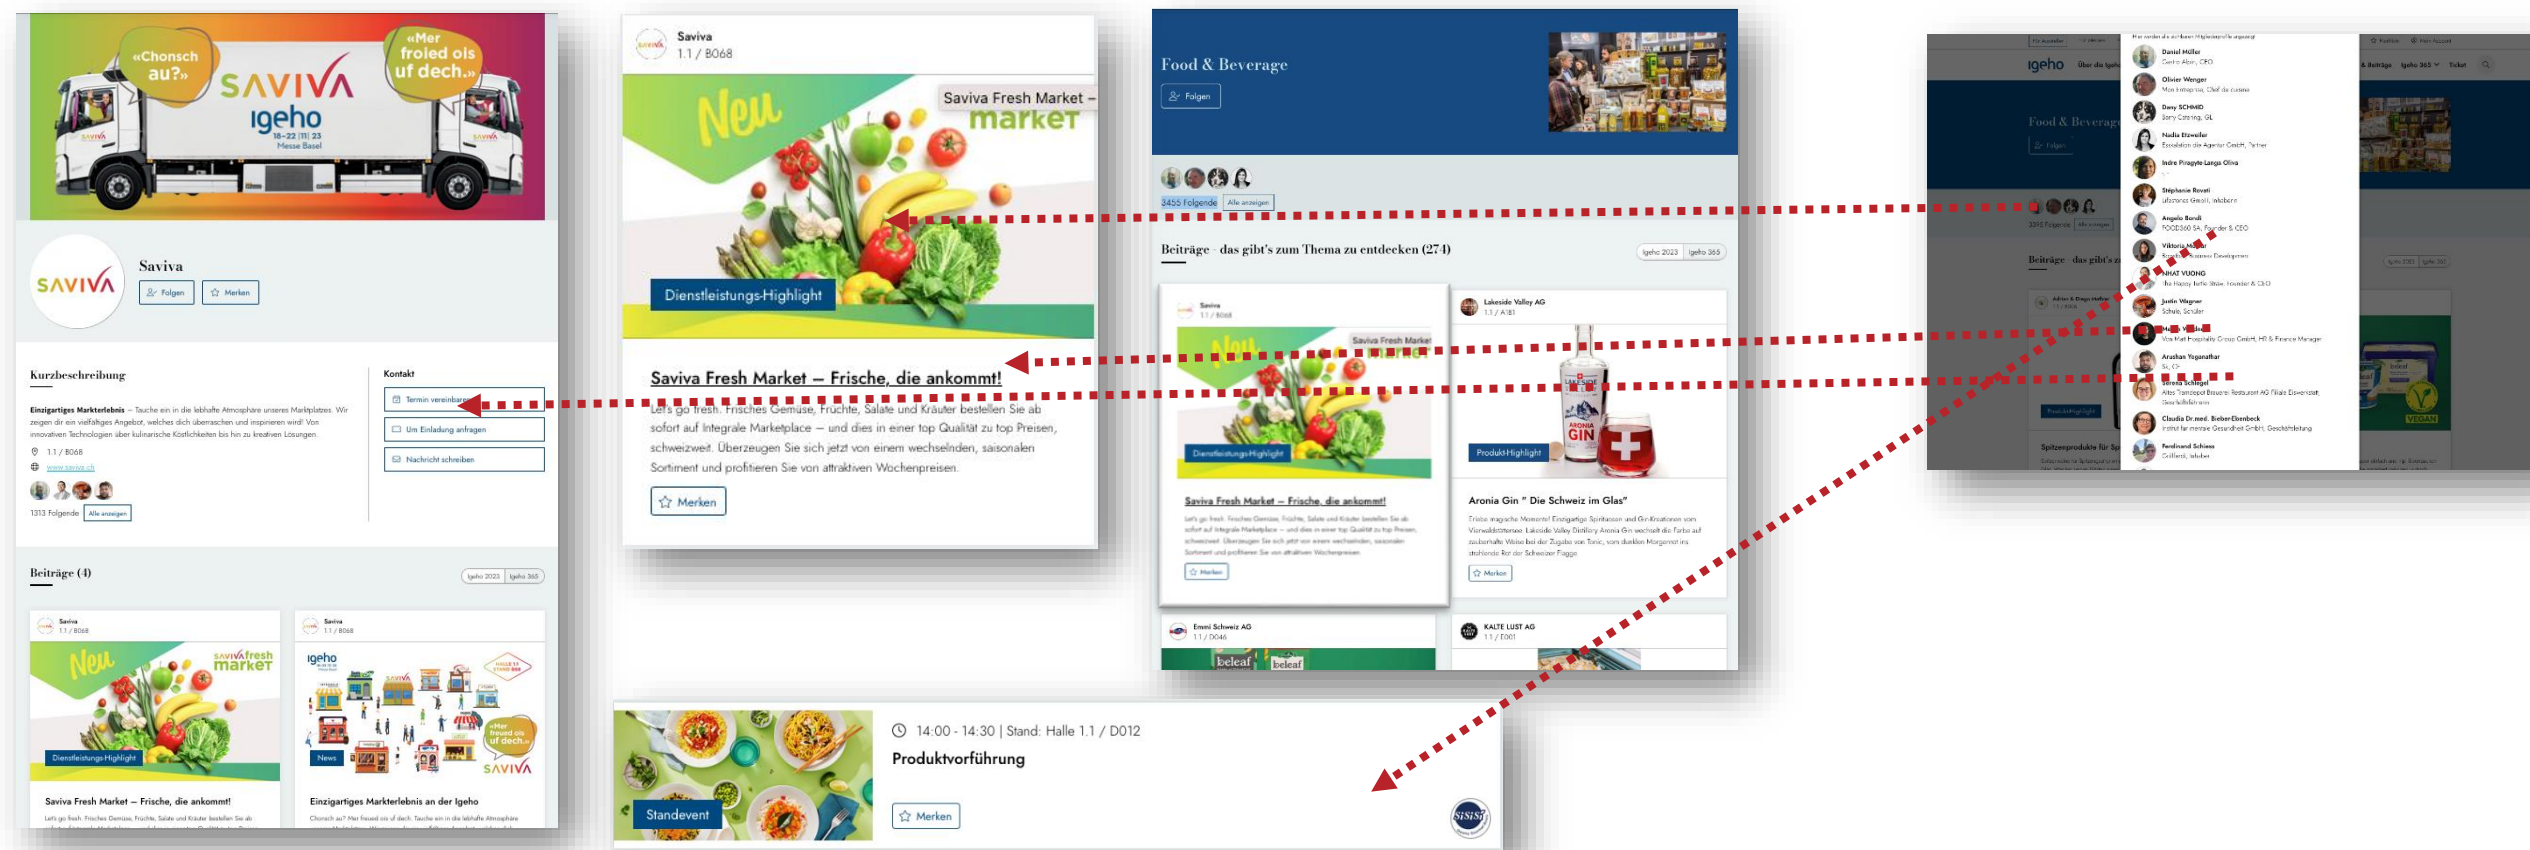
«Chonsch au?»
SAVIVA
igeho
18–22 | 11 | 23
Messe Basel
«Mer froied ois uf dech.»

SAVIVA
Saviva
Folgen
Merken

Kurzbeschreibung

Einzigartiges Markterlebnis – Tauche ein in die lebhafte Atmosphäre unseres Marktplatzes. Wir zeigen dir ein vielfältiges Angebot, welches dich überraschen und inspirieren wird! Von innovativen Technologien über kulinarische Köstlichkeiten bis hin zu kreativen Lösungen.

1.1 / B068
www.saviva.ch
1313 Folgende
Alle anzeigen

Kontakt
Termin vereinbaren
Um Einladung anfragen
Nachricht schreiben

Beiträge (4)
Igeho 2023
Igeho 365

Saviva
1.1 / B068
Neu
saviva fresh market
Dienstleistungs-Highlight
Saviva Fresh Market – Frische, die ankommt!
Let's go fresh. Frisches Gemüse, Früchte, Salate und Kräuter bestellen Sie ab

Saviva
1.1 / B068
igeho
News
«Mer froied ois uf dech.»
SAVIVA
Einzigartiges Markterlebnis an der Igeho
Chonsch au? Mer freued ois uf dech. Tauche ein in die lebhafte Atmosphäre

Saviva
1.1 / B068
Neu
Saviva Fresh Market – market
Dienstleistungs-Highlight
Saviva Fresh Market – Frische, die ankommt!
Let's go fresh. Frisches Gemüse, Früchte, Salate und Kräuter bestellen Sie ab sofort auf Integrale Marketplace – und dies in einer top Qualität zu top Preisen, schweizweit. Überzeugen Sie sich jetzt von einem wechselnden, saisonalen Sortiment und profitieren Sie von attraktiven Wochenpreisen.
Merken

Food & Beverage
Folgen
3455 Folgende
Alle anzeigen
Beiträge · das gibt's zum Thema zu entdecken (274)
Igeho 2023
Igeho 365

Saviva
1.1 / B068
Dienstleistungs-Highlight
Saviva Fresh Market – Frische, die ankommt!
Merken

Lakeside Valley AG
1.1 / A181
Produkt-Highlight
Aronia Gin " Die Schweiz im Glas"
Merken

Emmi Schweiz AG
1.1 / D046
beleaf

KALTE LUST AG
1.1 / E001

14:00 - 14:30 | Stand: Halle 1.1 / D012
Produktvorführung
Standevent
Merken

igeho
Food & Beverage
Daniel Müller
Olivier Wenger
Dany Schmid
Nadia Eitzweiler
Indre Pirogyte-Langa Oliva
Stéphanie Rovati
Angelo Bondi
Viktoria M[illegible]
NHAT VUONG
Justin Wagner
Arashan Yoganathar
Serena Schlegel
Claudia Dr.med. Bieber-Ebenbeck
Ferdinand Schiess